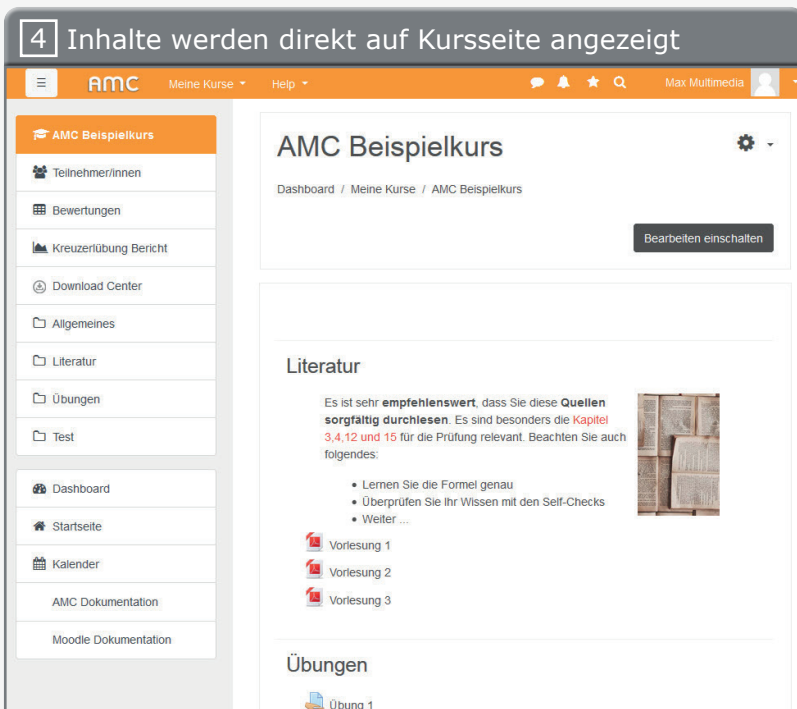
4 Inhalte werden direkt auf Kursseite angezeigt

≡ AMC Meine Kurse ▾ Help ▾ Max Multimedia

AMC Beispielkurs
Teilnehmer/innen
Bewertungen
Kreuzerlübung Bericht
Download Center
Allgemeines
Literatur
Übungen
Test

Dashboard
Startseite
Kalender
AMC Dokumentation
Moodle Dokumentation

AMC Beispielkurs

Dashboard / Meine Kurse / AMC Beispielkurs

Bearbeiten einschalten

Literatur

Es ist sehr **empfehlenswert**, dass Sie diese **Quellen sorgfältig durchlesen**. Es sind besonders die Kapitel 3,4,12 und 15 für die Prüfung relevant. Beachten Sie auch folgendes:

- Lernen Sie die Formel genau
- Überprüfen Sie Ihr Wissen mit den Self-Checks
- Weiter ...

Vorlesung 1
Vorlesung 2
Vorlesung 3

Übungen

Übung 1